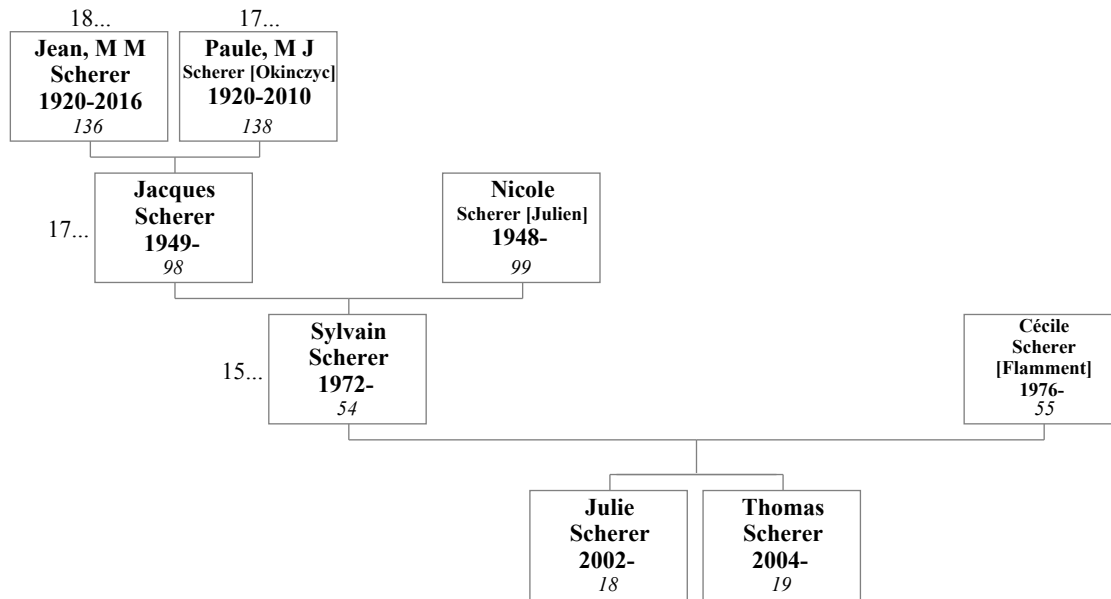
18...
**Jean, M M**
**Scherer**
**1920-2016**
*136*

17...
**Paule, M J**
**Scherer [Okinczyc]**
**1920-2010**
*138*

17...
**Jacques**
**Scherer**
**1949-**
*98*

**Nicole**
**Scherer [Julien]**
**1948-**
*99*

15...
**Sylvain**
**Scherer**
**1972-**
*54*

**Cécile**
**Scherer**
**[Flamment]**
**1976-**
*55*

**Julie**
**Scherer**
**2002-**
*18*

**Thomas**
**Scherer**
**2004-**
*19*